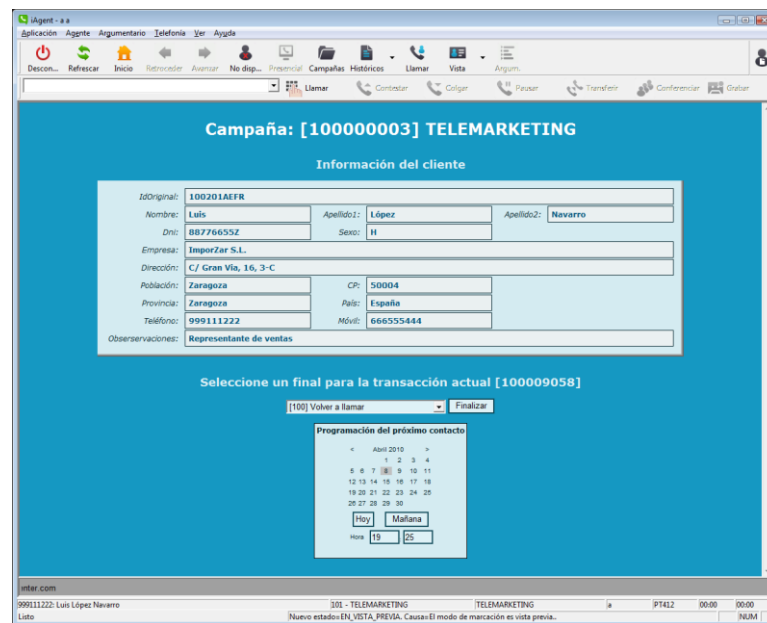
iAgent - a a

Aplicación Agente Argumentario Telefonía Ver Ayuda

Descon... Refrescar Inicio Retroceder Avanzar No disp... Presencial Campañas Históricos Llamar Vista Argum.

Llamar Contestar Colgar Pausar Transferir Conferenciar Grabar

Campaña: [100000003] TELEMARKETING

Información del cliente

| | | | | | |
|---|---|---|---|---|---|
| IdOriginal: | 100201AEFR | | | | |
| Nombre: | Luis | Apellido1: | López | Apellido2: | Navarro |
| Dni: | 88776655Z | Sexo: | H | | |
| Empresa: | ImporZar S.L. | | | | |
| Dirección: | C/ Gran Vía, 16, 3-C | | | | |
| Población: | Zaragoza | CP: | 50004 | | |
| Provincia: | Zaragoza | País: | España | | |
| Teléfono: | 999111222 | Móvil: | 666555444 | | |
| Obserservaciones: | Representante de ventas | | | | |

Seleccione un final para la transacción actual [100009058]

[100] Volver a llamar Finalizar

Programación del próximo contacto

< Abril 2010 >

| | | | | | | |
|---|---|---|---|---|---|---|
| | | | 1 | 2 | 3 | 4 |
| 5 | 6 | 7 | 8 | 9 | 10 | 11 |
| 12 | 13 | 14 | 15 | 16 | 17 | 18 |
| 19 | 20 | 21 | 22 | 23 | 24 | 25 |
| 26 | 27 | 28 | 29 | 30 | | |

Hoy Mañana

Hora 19 25

inter.com

999111222: Luis López Navarro 101 - TELEMARKETING TELEMARKETING a PT412 00:00 00:00

Listo Nuevo estado=EN_VISTA_PREVIA. Causa=El modo de marcación es vista previa.. NUM